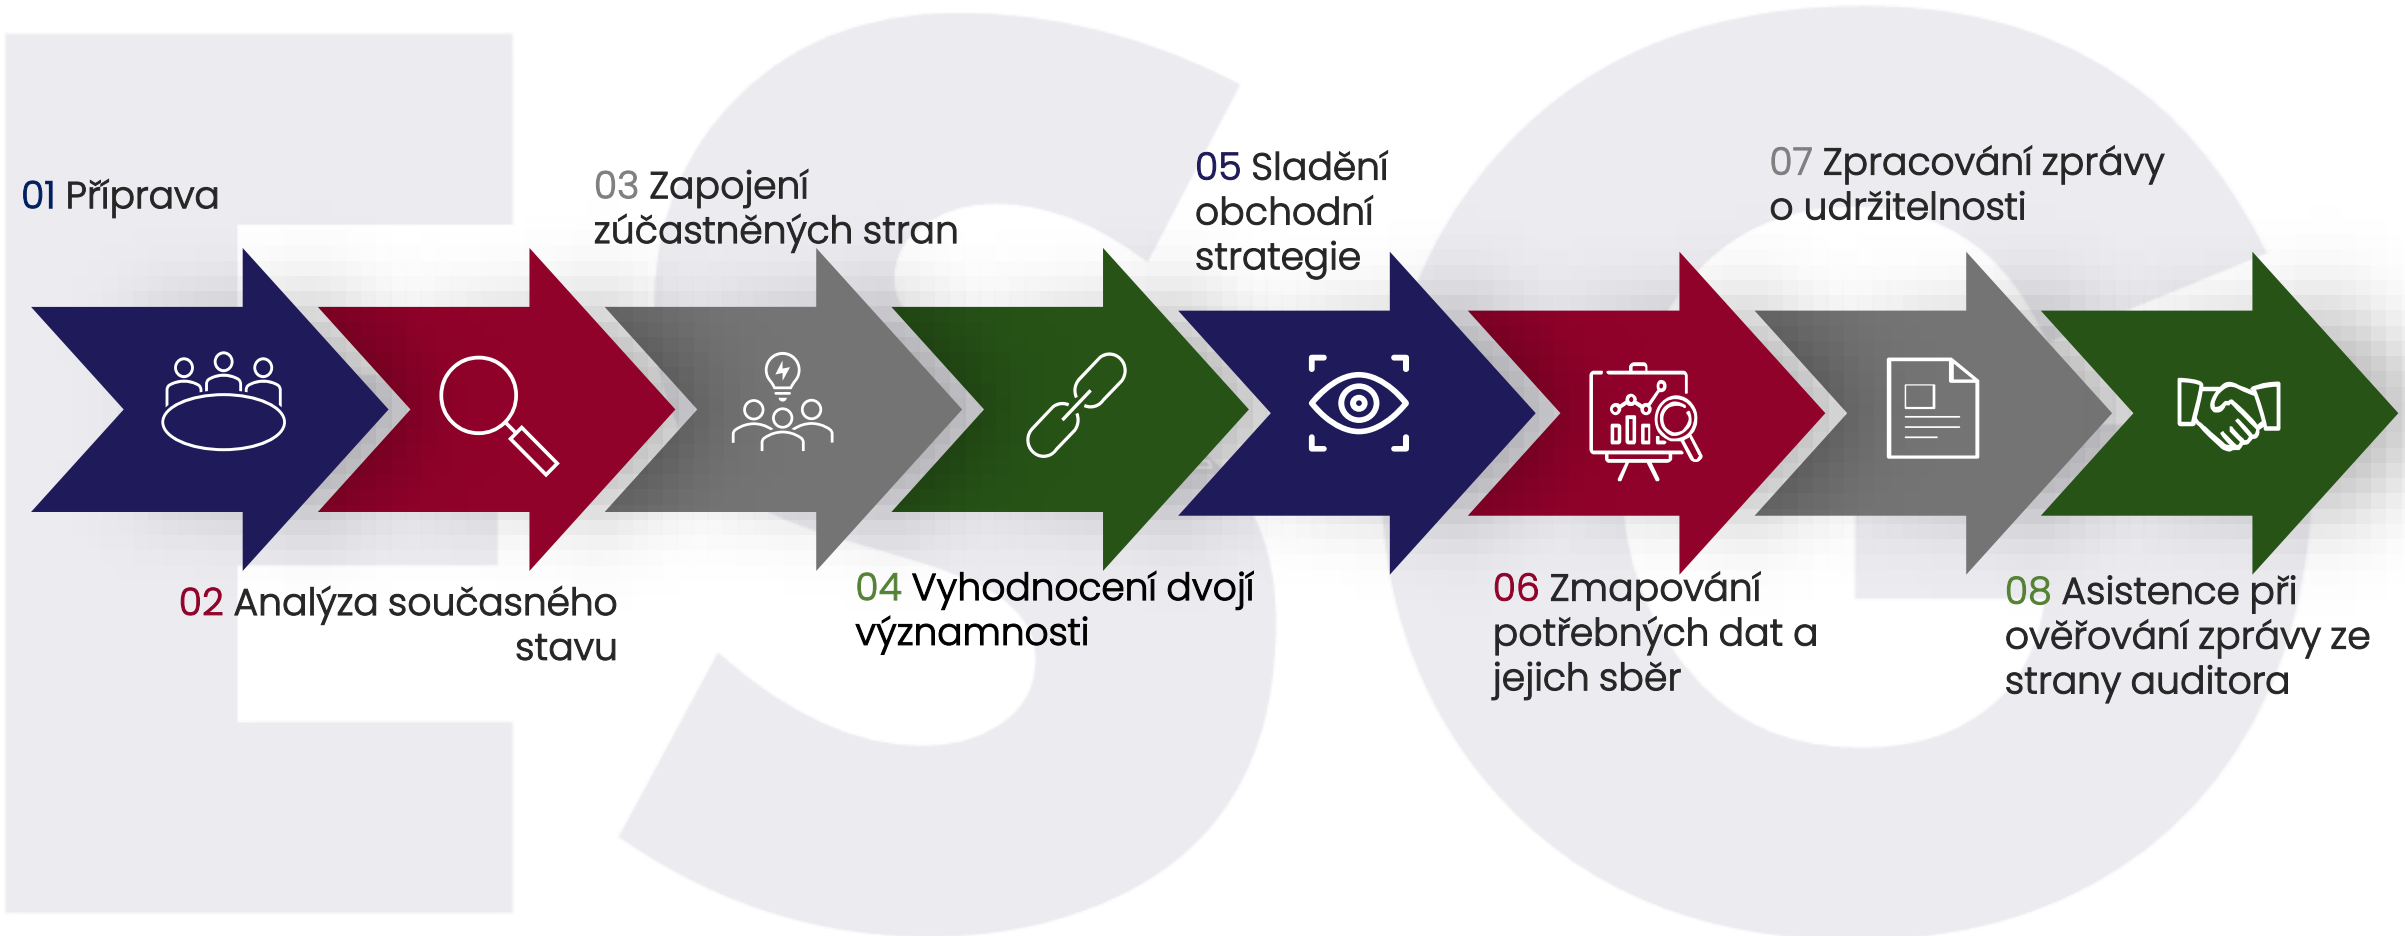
01 Příprava

03 Zapojení zúčastněných stran

05 Sladění obchodní strategie

07 Zpracování zprávy o udržitelnosti

02 Analýza současného stavu

04 Vyhodnocení dvojí významnosti

06 Zmapování potřebných dat a jejich sběr

08 Asistence při ověřování zprávy ze strany auditora